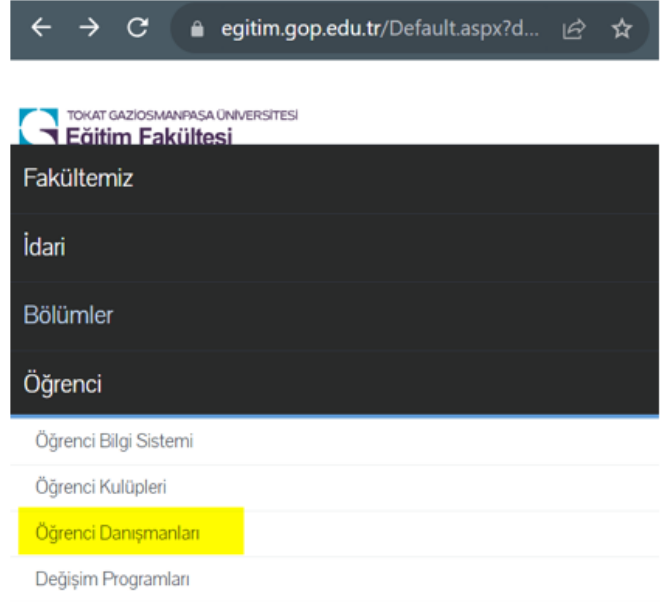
egitim.gop.edu.tr/Default.aspx?d...

TOKAT GAZIOSMANPAŞA ÜNİVERSİTESİ
Eğitim Fakültesi

Fakültemiz

İdari

Bölümler

Öğrenci

Öğrenci Bilgi Sistemi

Öğrenci Kulüpleri

Öğrenci Danışmanları

Değişim Programları